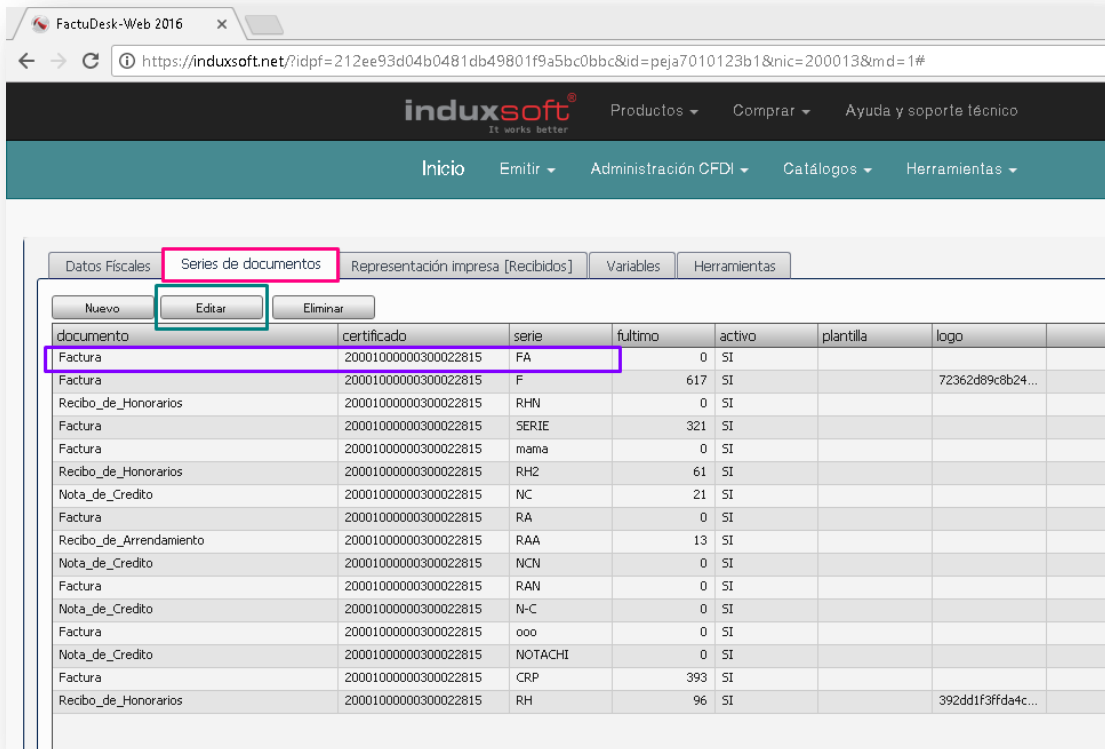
FactuDesk-Web 2016 ×

https://induxsoft.net/?idpf=212ee93d04b0481db49801f9a5bc0bbc&id=peja7010123b1&nic=200013&md=1#

induxsoft®
It works better

Productos ▾ Comprar ▾ Ayuda y soporte técnico

Inicio Emitir ▾ Administración CFDI ▾ Catálogos ▾ Herramientas ▾

Datos Fiscales | Series de documentos | Representación impresa [Recibidos] | Variables | Herramientas

Nuevo | Editar | Eliminar

| documento | certificado | serie | fultimo | activo | plantilla | logo |
|---|---|---|---|---|---|---|
| Factura | 20001000000300022815 | FA | 0 | SI | | |
| Factura | 20001000000300022815 | F | 617 | SI | | 72362d89c8b24... |
| Recibo_de_Honorarios | 20001000000300022815 | RHN | 0 | SI | | |
| Factura | 20001000000300022815 | SERIE | 321 | SI | | |
| Factura | 20001000000300022815 | mama | 0 | SI | | |
| Recibo_de_Honorarios | 20001000000300022815 | RH2 | 61 | SI | | |
| Nota_de_Credito | 20001000000300022815 | NC | 21 | SI | | |
| Factura | 20001000000300022815 | RA | 0 | SI | | |
| Recibo_de_Arrendamiento | 20001000000300022815 | RAA | 13 | SI | | |
| Nota_de_Credito | 20001000000300022815 | NCN | 0 | SI | | |
| Factura | 20001000000300022815 | RAN | 0 | SI | | |
| Nota_de_Credito | 20001000000300022815 | N-C | 0 | SI | | |
| Factura | 20001000000300022815 | ooo | 0 | SI | | |
| Nota_de_Credito | 20001000000300022815 | NOTACHI | 0 | SI | | |
| Factura | 20001000000300022815 | CRP | 393 | SI | | |
| Recibo_de_Honorarios | 20001000000300022815 | RH | 96 | SI | | 392dd1f3ffda4c... |